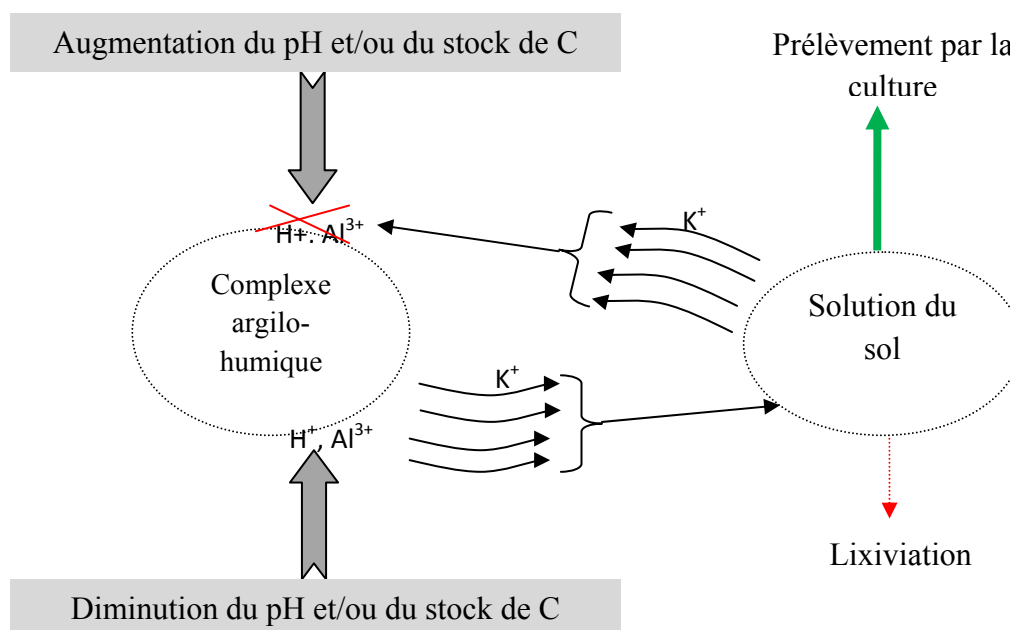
Augmentation du pH et/ou du stock de C

Prélèvement par la culture

H+, $Al^{3+}$

$K^+$

Complexe argilo-humique

Solution du sol

$K^+$

$H^+$, $Al^{3+}$

Lixiviation

Diminution du pH et/ou du stock de C